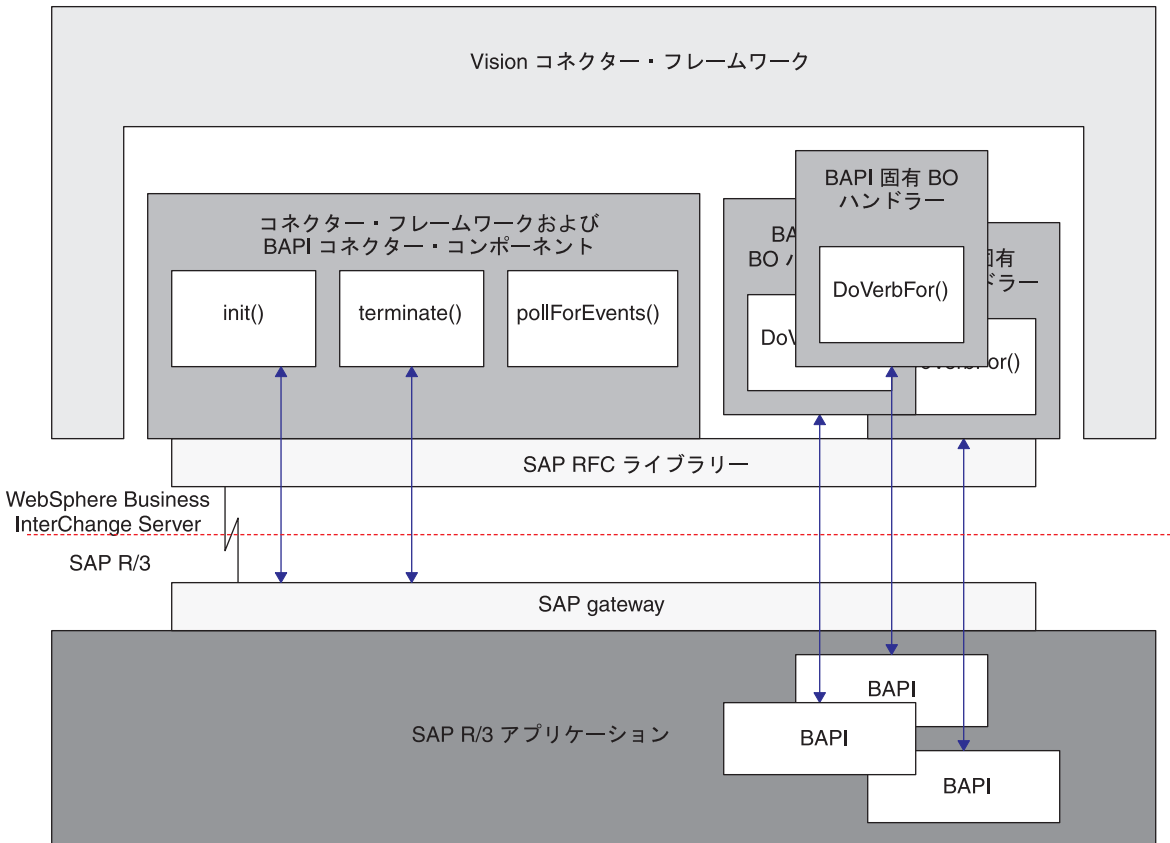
Vision コネクター・フレームワーク

コネクター・フレームワークおよび BAPI コネクター・コンポーネント

init()

terminate()

pollForEvents()

BAPI 固有 BO ハンドラー

DoVerbFor()

BA
BO ハ

DoV

固有
ドラー

oVerbFor()

SAP RFC ライブラリー

WebSphere Business InterChange Server

SAP R/3

SAP gateway

SAP R/3 アプリケーション

BAPI

BAPI

BAPI